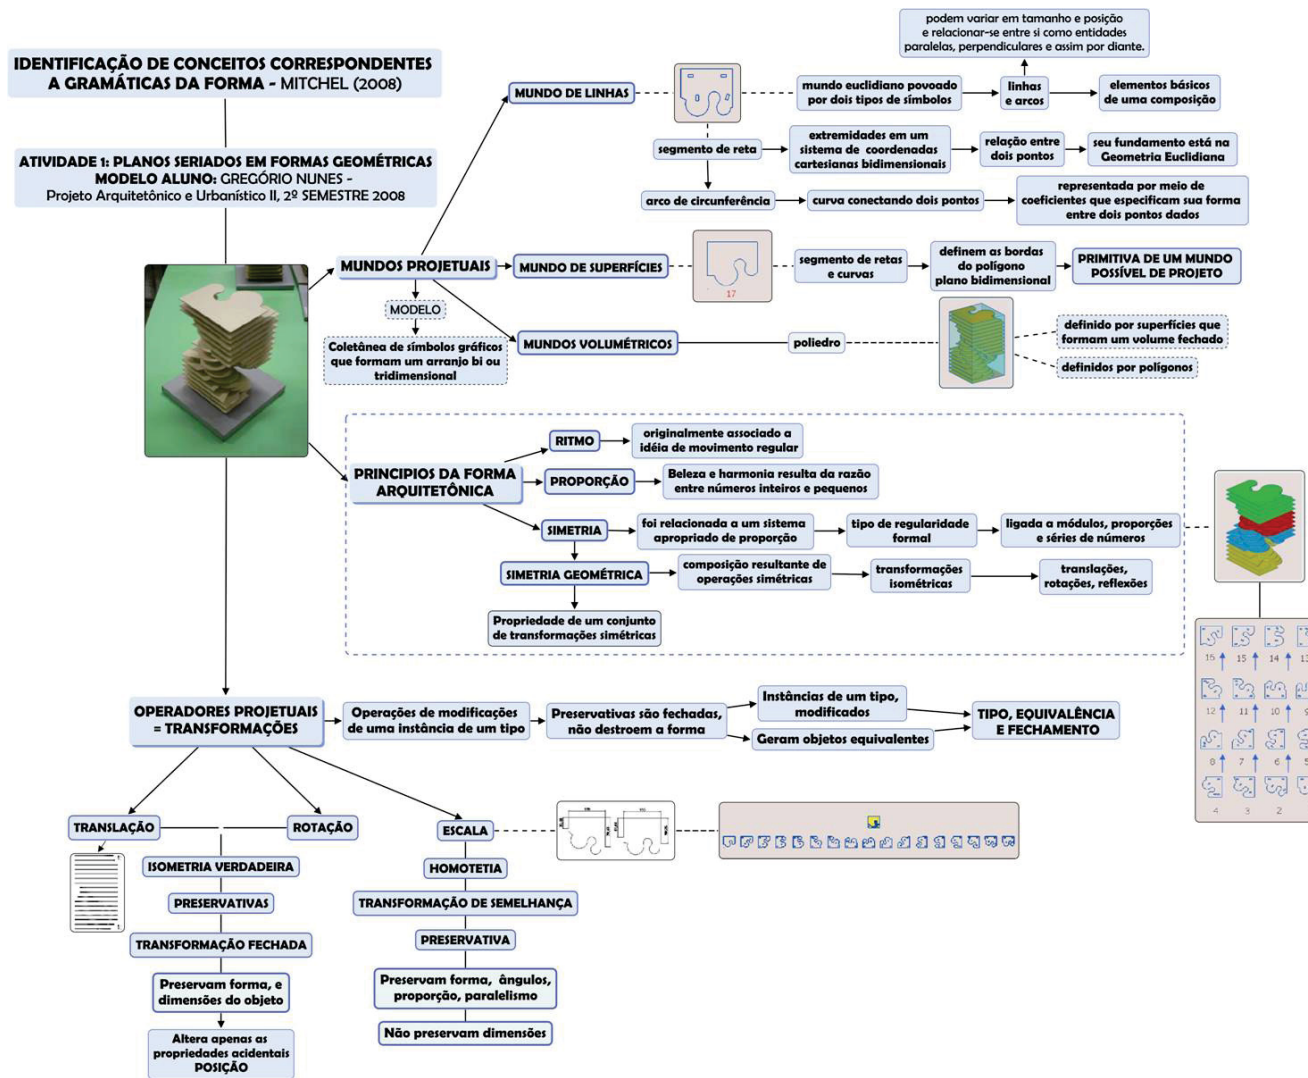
IDENTIFICAÇÃO DE CONCEITOS CORRESPONDENTES A GRAMÁTICAS DA FORMA - MITCHEL (2008)

ATIVIDADE 1: PLANOS SERIADOS EM FORMAS GEOMÉTRICAS
MODELO ALUNO: GREGÓRIO NUNES -
Projeto Arquitetônico e Urbanístico II, 2º SEMESTRE 2008

MUNDOS PROJETUAIS

MODELO

Coletânea de símbolos gráficos que formam um arranjo bi ou tridimensional

MUNDO DE LINHAS

mundo euclidiano povoado por dois tipos de símbolos

linhas e arcos

podem variar em tamanho e posição e relacionar-se entre si como entidades paralelas, perpendiculares e assim por diante.

elementos básicos de uma composição

segmento de reta

extremidades em um sistema de coordenadas cartesianas bidimensionais

relação entre dois pontos

seu fundamento está na Geometria Euclidiana

arco de circunferência

curva conectando dois pontos

representada por meio de coeficientes que especificam sua forma entre dois pontos dados

MUNDO DE SUPERFÍCIES

17

segmento de retas e curvas

definem as bordas do polígono plano bidimensional

PRIMITIVA DE UM MUNDO POSSÍVEL DE PROJETO

MUNDOS VOLUMÉTRICOS

poliedro

definido por superfícies que formam um volume fechado

definidos por polígonos

PRINCIPIOS DA FORMA ARQUITETÔNICA

RITMO

originalmente associado a idéia de movimento regular

PROPORÇÃO

Beleza e harmonia resulta da razão entre números inteiros e pequenos

SIMETRIA

foi relacionada a um sistema apropriado de proporção

tipo de regularidade formal

ligada a módulos, proporções e séries de números

SIMETRIA GEOMÉTRICA

composição resultante de operações simétricas

transformações isométricas

translações, rotações, reflexões

Propriedade de um conjunto de transformações simétricas

15 15 14 13
12 11 10 9
8 7 6 5
4 3 2

OPERADORES PROJETUAIS = TRANSFORMAÇÕES

Operações de modificações de uma instância de um tipo

Preservativas são fechadas, não destroem a forma

Instâncias de um tipo, modificados

Geram objetos equivalentes

TIPO, EQUIVALÊNCIA E FECHAMENTO

TRANSLAÇÃO

ROTAÇÃO

ISOMETRIA VERDADEIRA

PRESERVATIVAS

TRANSFORMAÇÃO FECHADA

Preservam forma, e dimensões do objeto

Altera apenas as propriedades acidentais POSIÇÃO

ESCALA

HOMOTETIA

TRANSFORMAÇÃO DE SEMELHANÇA

PRESERVATIVA

Preservam forma, ângulos, proporção, paralelismo

Não preservam dimensões